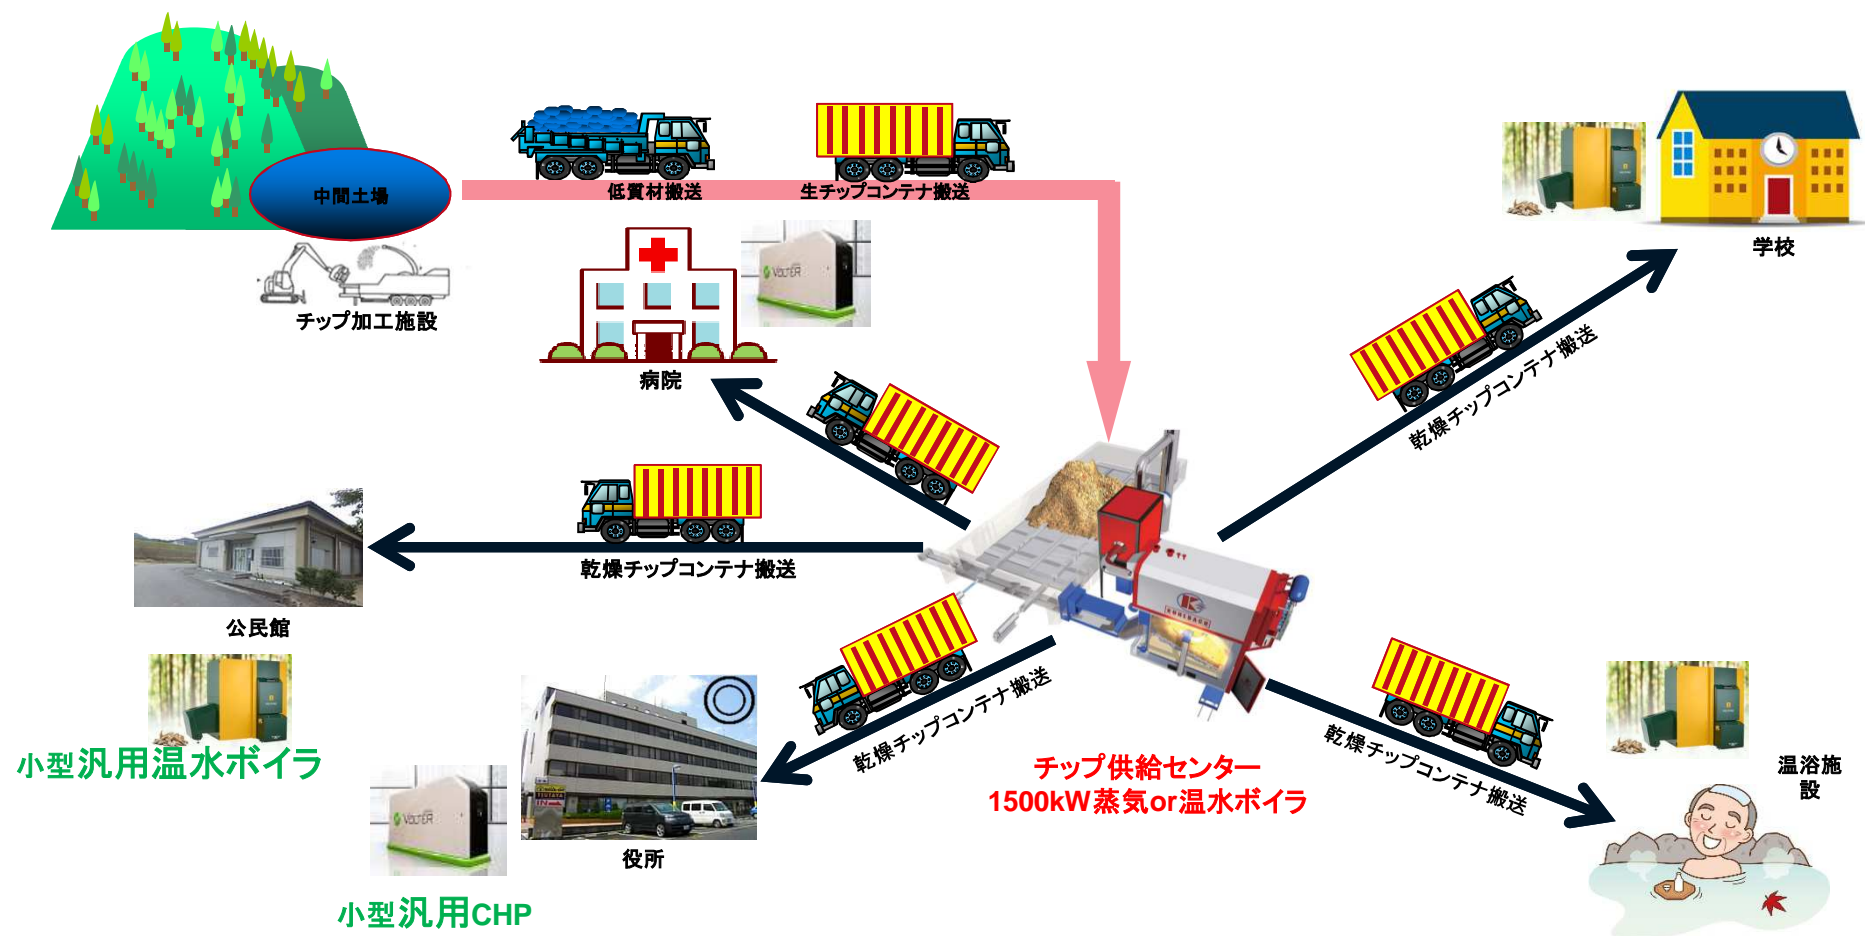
中間土場

低質材搬送

生チップコンテナ搬送

チップ加工施設

病院

学校

乾燥チップコンテナ搬送

乾燥チップコンテナ搬送

公民館

小型汎用温水ボイラ

乾燥チップコンテナ搬送

乾燥チップコンテナ搬送

役所

小型汎用CHP

チップ供給センター
1500kW蒸気or温水ボイラ

温浴施設